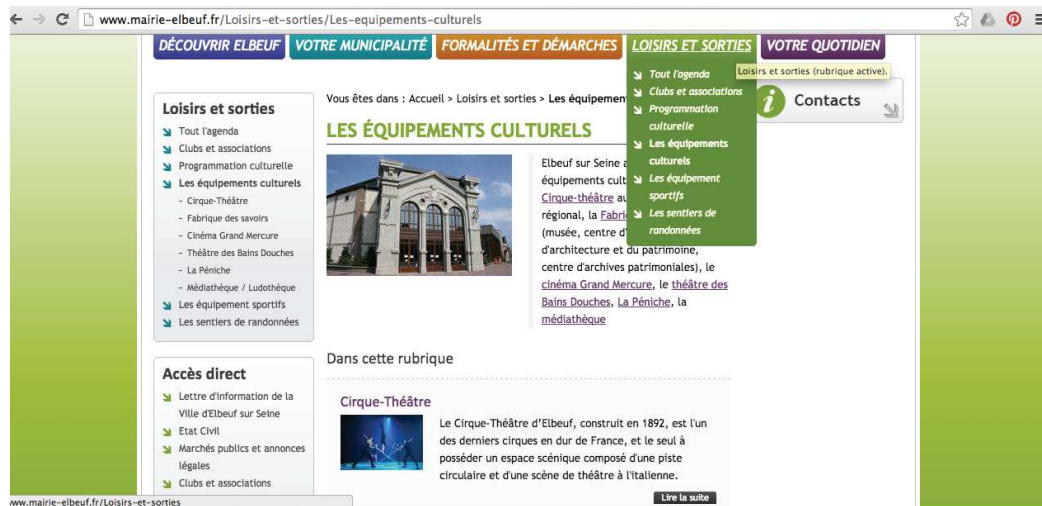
www.mairie-elbeuf.fr/Loisirs-et-sorties/Les-equipements-culturels

DÉCOUVRIR ELBEUF VOTRE MUNICIPALITÉ FORMALITÉS ET DÉMARCHES LOISIRS ET SORTIES VOTRE QUOTIDIEN

Tout l'agenda
Clubs et associations
Programmation culturelle
Les équipements culturels
Les équipement sportifs
Les sentiers de randonnées

Loisirs et sorties (rubrique active).

Contacts

Loisirs et sorties
Tout l'agenda
Clubs et associations
Programmation culturelle
Les équipements culturels
- Cirque-Théâtre
- Fabrique des savoirs
- Cinéma Grand Mercure
- Théâtre des Bains Douches
- La Péniche
- Médiathèque / Ludothèque
Les équipement sportifs
Les sentiers de randonnées

Vous êtes dans : Accueil > Loisirs et sorties > Les équipemen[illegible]

LES ÉQUIPEMENTS CULTURELS

Elbeuf sur Seine a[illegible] équipements cult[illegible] Cirque-théâtre au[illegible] régional, la Fabri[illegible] (musée, centre d'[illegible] d'architecture et du patrimoine, centre d'archives patrimoniales), le cinéma Grand Mercure, le théâtre des Bains Douches, La Péniche, la médiathèque

Dans cette rubrique

Cirque-Théâtre

Le Cirque-Théâtre d'Elbeuf, construit en 1892, est l'un des derniers cirques en dur de France, et le seul à posséder un espace scénique composé d'une piste circulaire et d'une scène de théâtre à l'italienne.

Lire la suite

Accès direct
Lettre d'information de la Ville d'Elbeuf sur Seine
Etat Civil
Marchés publics et annonces légales
Clubs et associations

www.mairie-elbeuf.fr/Loisirs-et-sorties